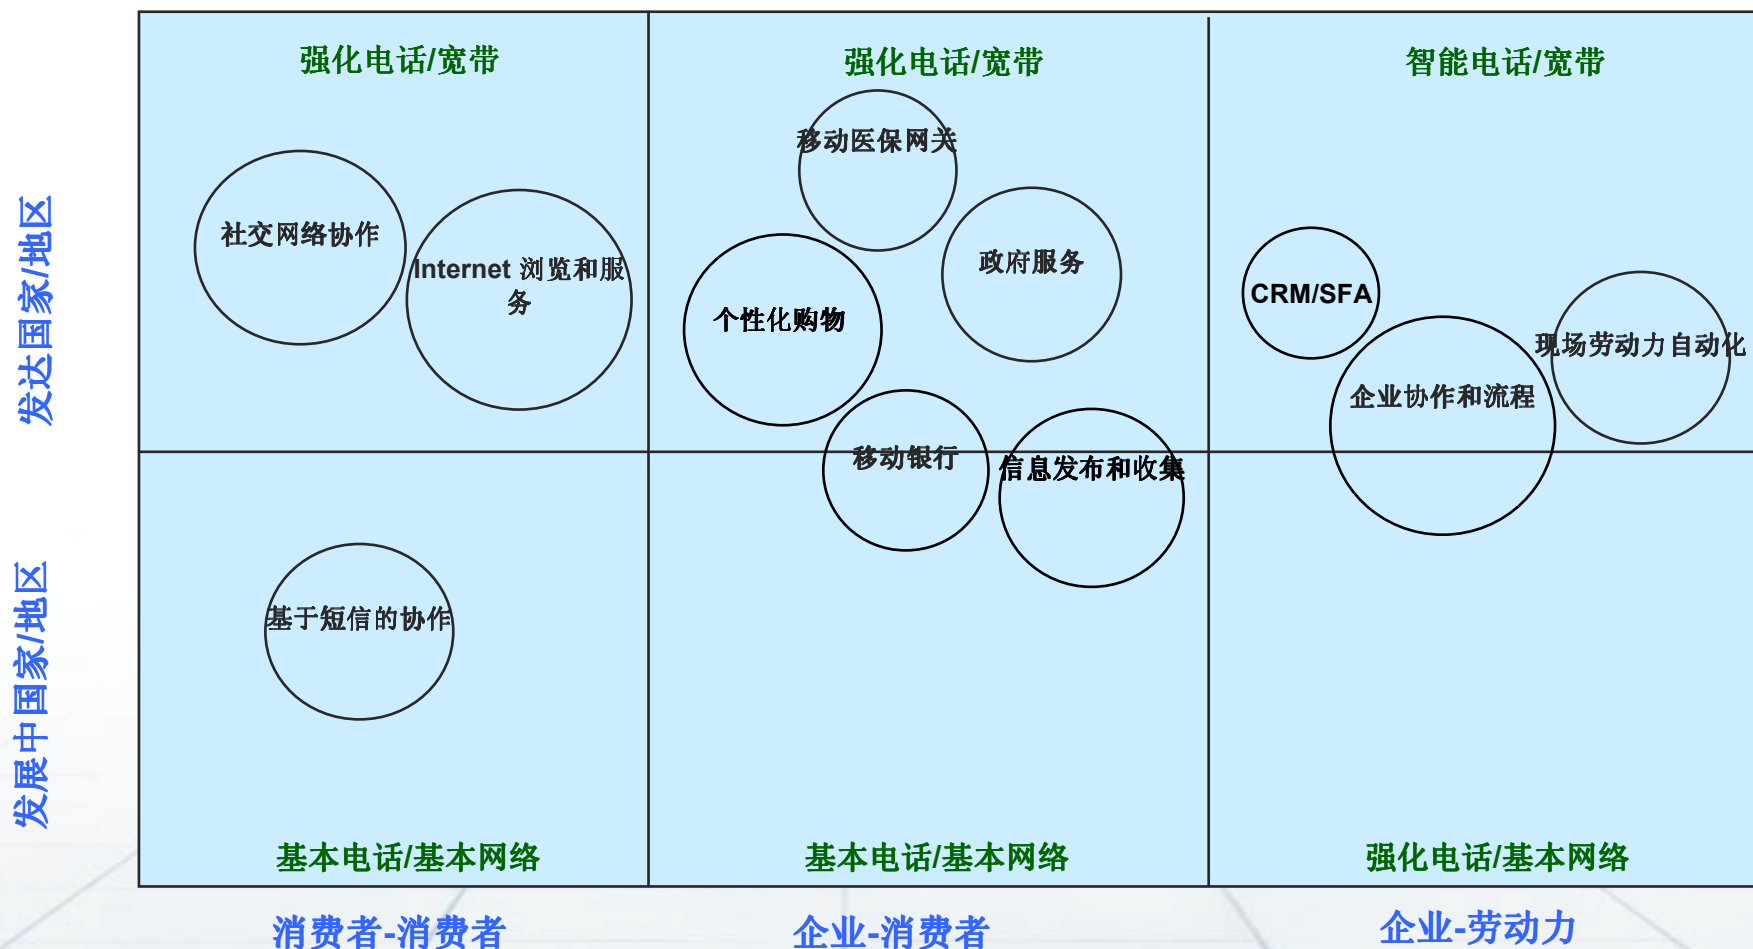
发达国家/地区

发展中国家/地区

强化电话/宽带

社交网络协作

Internet 浏览和服务

基于短信的协作

基本电话/基本网络

强化电话/宽带

移动医保网关

政府服务

个性化购物

移动银行

信息发布和收集

基本电话/基本网络

智能电话/宽带

CRM/SFA

现场劳动力自动化

企业协作和流程

强化电话/基本网络

消费者-消费者

企业-消费者

企业-劳动力